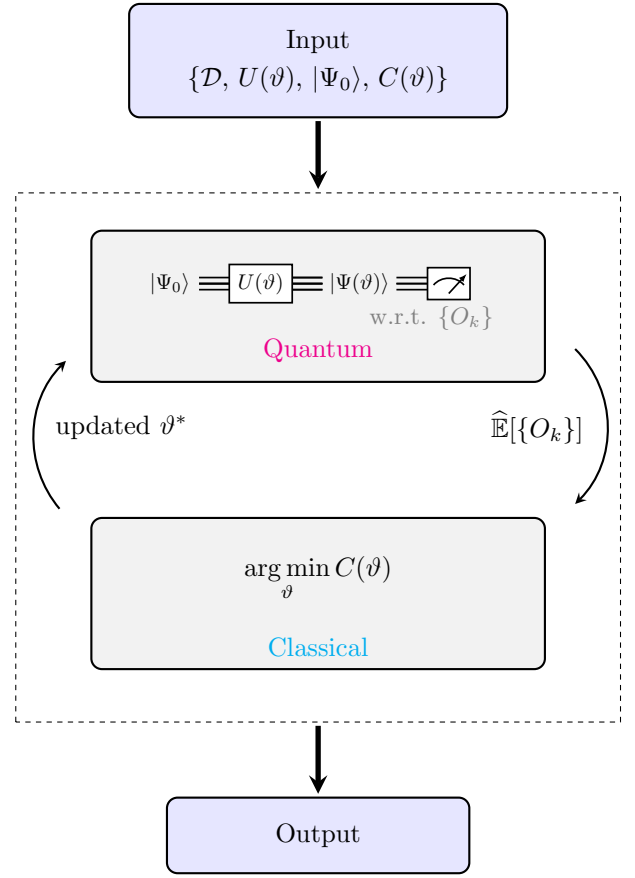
Input
$\{\mathcal{D}, U(\vartheta), |\Psi_0\rangle, C(\vartheta)\}$

$|\Psi_0\rangle$ $U(\vartheta)$ $|\Psi(\vartheta)\rangle$
w.r.t. $\{O_k\}$
Quantum

updated $\vartheta^*$

$\widehat{\mathbb{E}}[\{O_k\}]$

$\arg\min_{\vartheta} C(\vartheta)$

Classical

Output